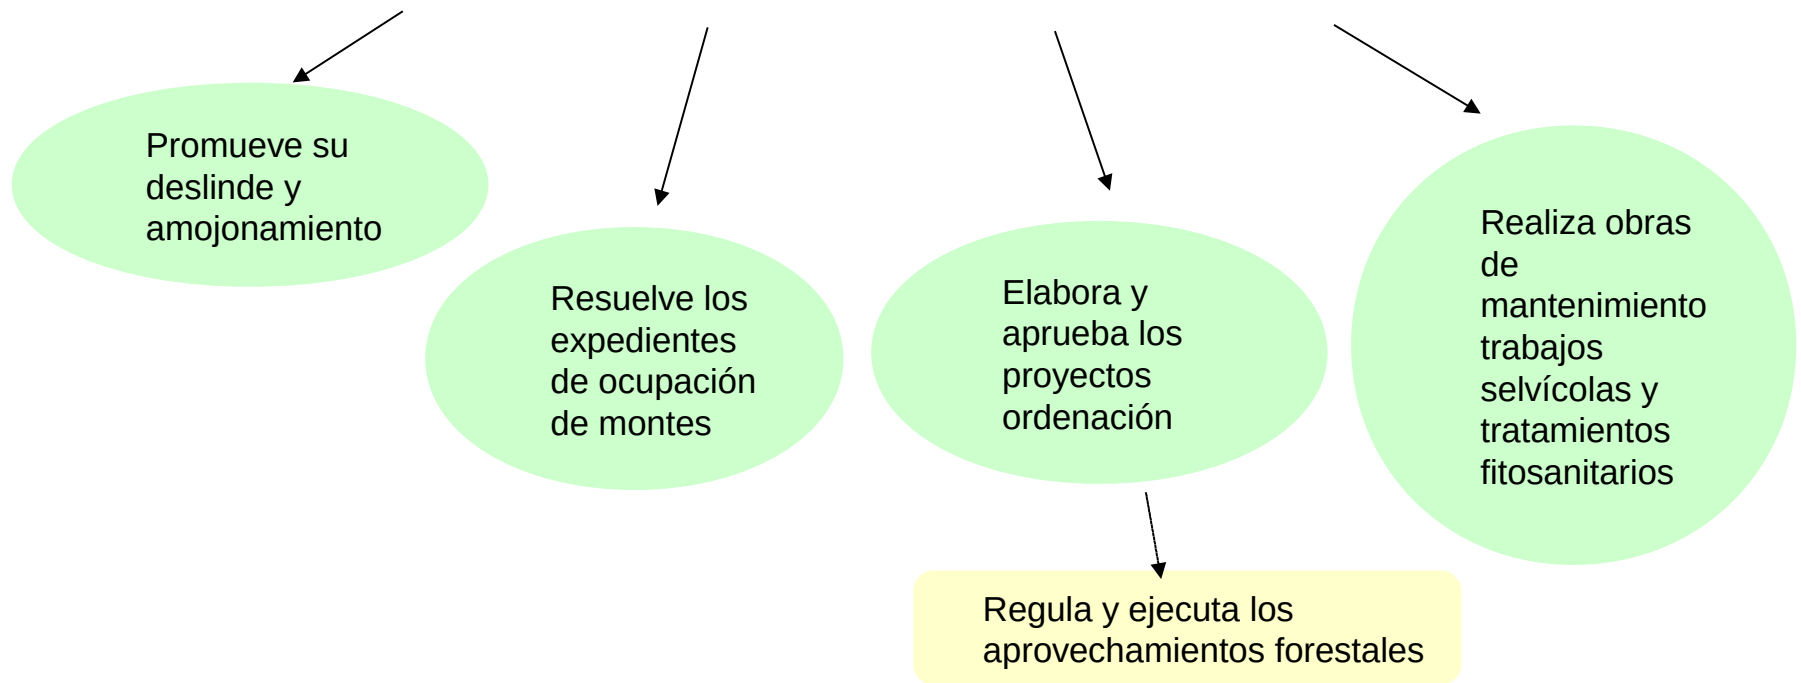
Promueve su deslinde y amojonamiento

Resuelve los expedientes de ocupación de montes

Elabora y aprueba los proyectos ordenación

Realiza obras de mantenimiento trabajos selvícolas y tratamientos fitosanitarios

Regula y ejecuta los aprovechamientos forestales